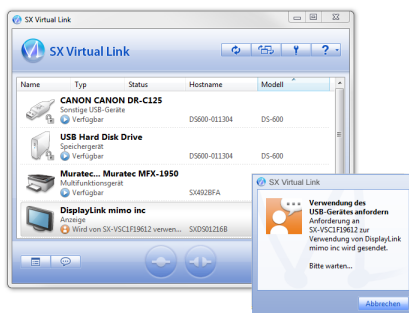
SX Virtual Link

SX Virtual Link

| Name | Typ | Status | Hostname | Modell |
|---|---|---|---|---|
| CANON CANON DR-C125 | | | | |
| Sonstige USB-Geräte | | | | |
| Verfügbar | | | DS600-011304 | DS-600 |
| USB Hard Disk Drive | | | | |
| Speichergerät | | | | |
| Verfügbar | | | DS600-011304 | DS-600 |
| Muratec... Muratec MFX-1950 | | | | |
| Multifunktionsgerät | | | | |
| Verfügbar | | | SX492BFA | |
| DisplayLink mimo inc | | | | |
| Anzeige | | | | |
| Wird von SX-VSC1F19612 verwen... | | | SXDS01216B | DS-510 |

SX Virtual Link

Verwendung des USB-Gerätes anfordern

Anforderung an SX-VSC1F19612 zur Verwendung von DisplayLink mimo inc wird gesendet.

Bitte warten...

Abbrechen